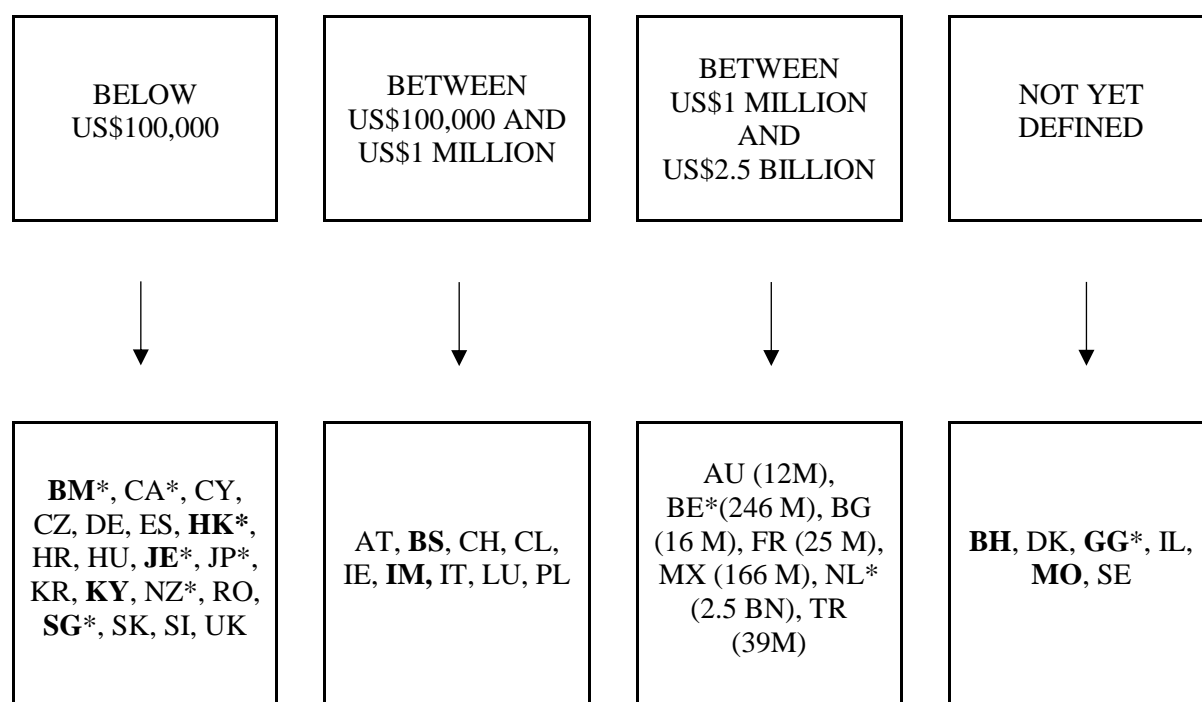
BELOW US$100,000

BETWEEN US$100,000 AND US$1 MILLION

BETWEEN US$1 MILLION AND US$2.5 BILLION

NOT YET DEFINED

BM*, CA*, CY, CZ, DE, ES, HK*, HR, HU, JE*, JP*, KR, KY, NZ*, RO, SG*, SK, SI, UK

AT, BS, CH, CL, IE, IM, IT, LU, PL

AU (12M), BE*(246 M), BG (16 M), FR (25 M), MX (166 M), NL* (2.5 BN), TR (39M)

BH, DK, GG*, IL, MO, SE